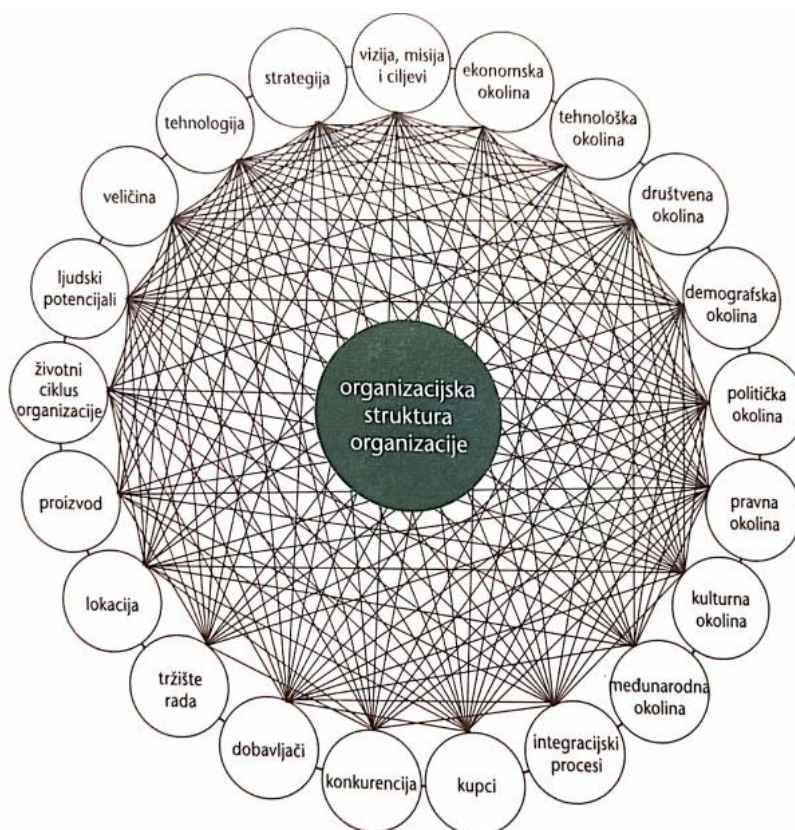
vizija, misija i ciljevi

ekonomska okolina

tehnološka okolina

društvena okolina

demografska okolina

politička okolina

pravna okolina

kulturna okolina

međunarodna okolina

integracijski procesi

kupci

konkurencija

dobavljači

tržište rada

lokacija

proizvod

životni ciklus organizacije

ljudski potencijali

veličina

tehnologija

strategija

organizacijska struktura organizacije